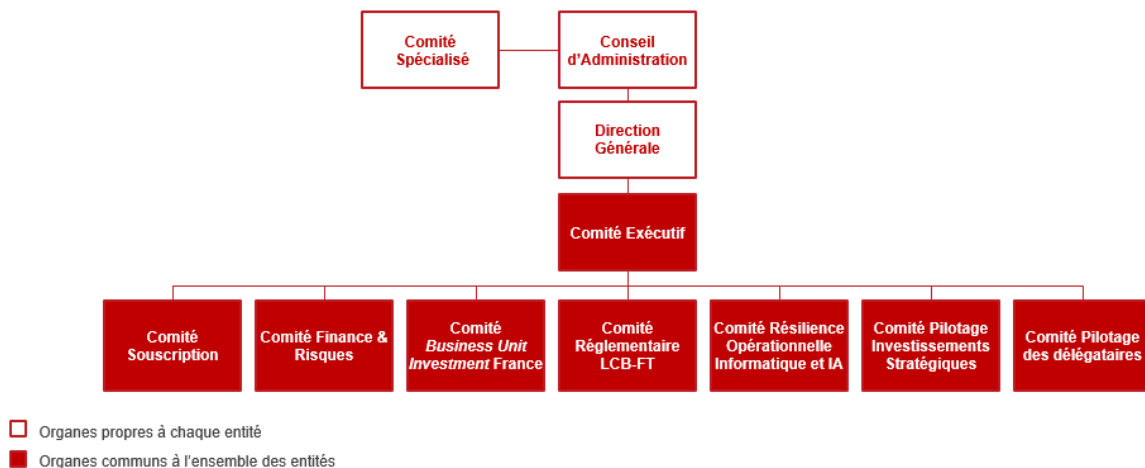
Comité Spécialisé

Conseil d'Administration

Direction Générale

Comité Exécutif

Comité Souscription

Comité Finance & Risques

Comité *Business Unit Investment* France

Comité Réglementaire LCB-FT

Comité Résilience Opérationnelle Informatique et IA

Comité Pilotage Investissements Stratégiques

Comité Pilotage des délégataires

Organes propres à chaque entité

Organes communs à l'ensemble des entités